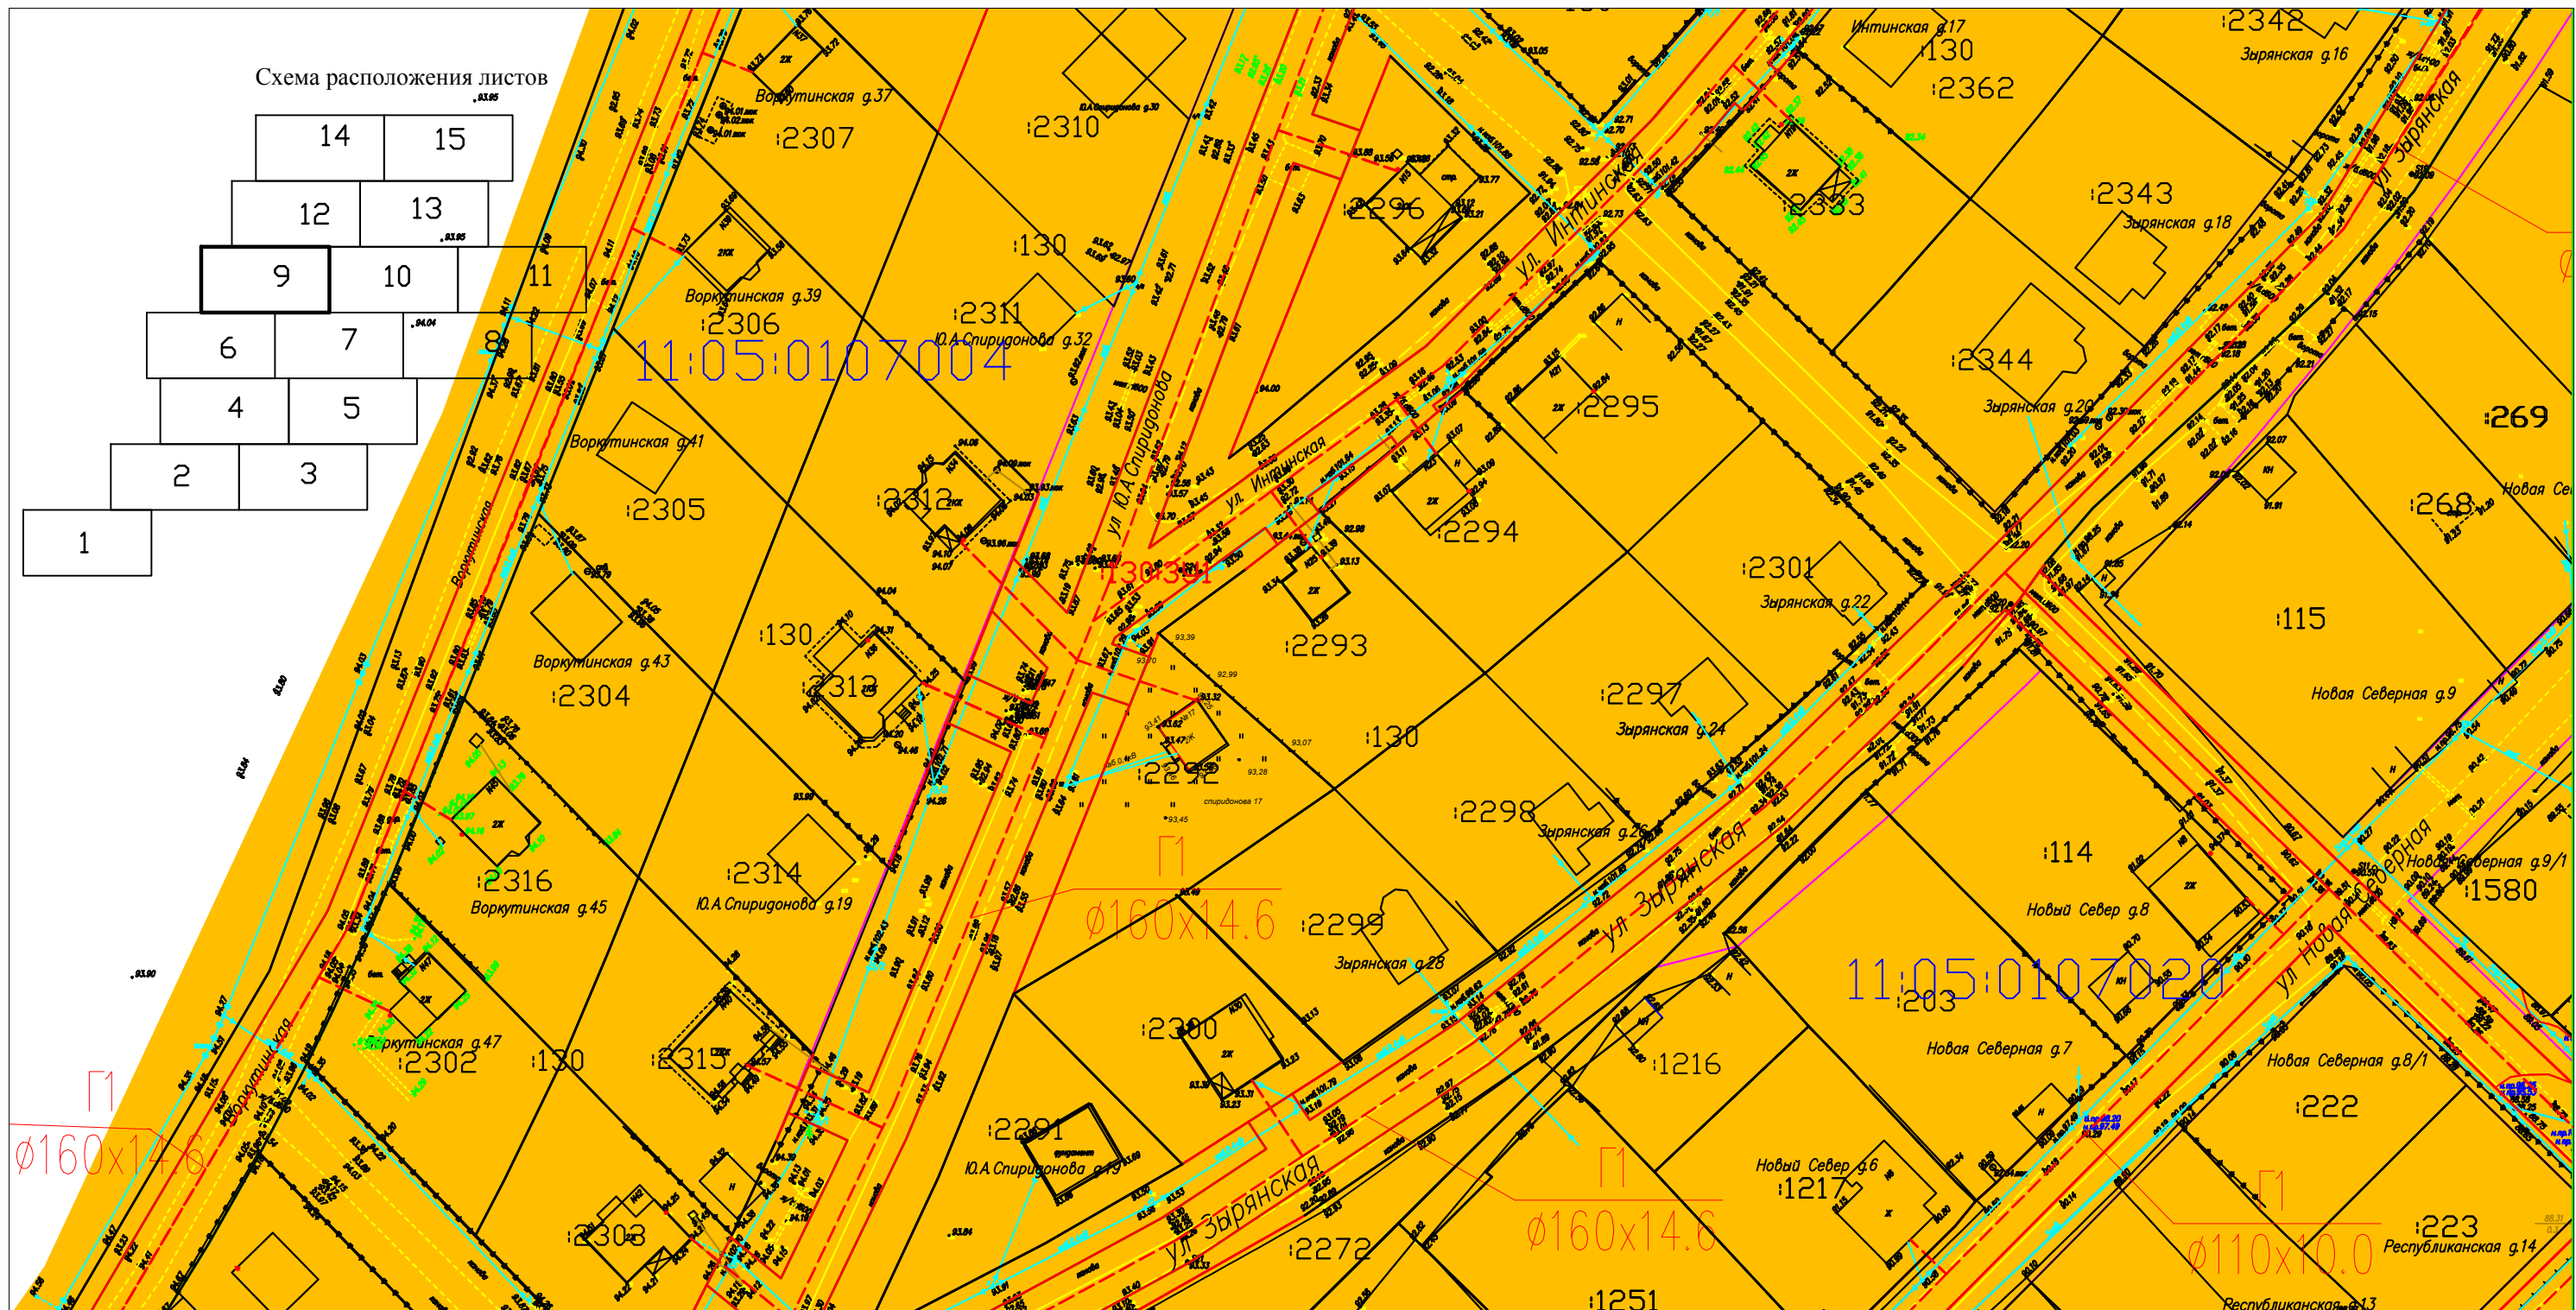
Схема расположения листов

| 14 | 15 |
|---|---|
| 12 | 13 |
| 9 | 10 | 11 |
| 6 | 7 | 8 |
| 4 | 5 |
| 2 | 3 |
| 1 |

11:05:0107004
11:05:0107020

Воркутинская д.37
:2307
:2310
Ю.А.Спиридонова д.30
Интинская д.17
:130
:2342
Зырянская д.16
:2362
:2296
:2333
:2343
Зырянская д.18
ул. Интинская
ул. Зырянская
:130
Воркутинская д.39
:2306
:2311
Ю.А.Спиридонова д.32
:2344
Зырянская д.20
:269
:2295
Воркутинская д.41
:2305
:2312
ул. Ю.А.Спиридонова
ул. Интинская
:2294
:268
Новая Се
Воркутинская
:2301
Зырянская д.22
:115
:130303
:2293
:130
Воркутинская д.43
:2304
:2313
:2297
Зырянская д.24
Новая Северная д.9
:2292
:130
спиридонова 17
:2298
Зырянская д.26
:114
Новая Северная д.9/1
:1580
:2316
Воркутинская д.45
:2314
Ю.А.Спиридонова д.19
Г1
Ø160x14.6
:2299
Зырянская д.28
ул. Зырянская
Новый Север д.8
ул. Новая Северная
:203
Воркутинская д.47
:2302
:130
:2315
:2300
:1216
Новая Северная д.7
Новая Северная д.8/1
Г1
Ø160x14.6
Воркутинская
:2291
Ю.А.Спиридонова д.19
:222
Новый Север д.6
:1217
Г1
Ø160x14.6
Г1
Ø110x10.0
:223
Республиканская д.14
:2303
ул. Зырянская
:2272
:1251
Республиканская д.13